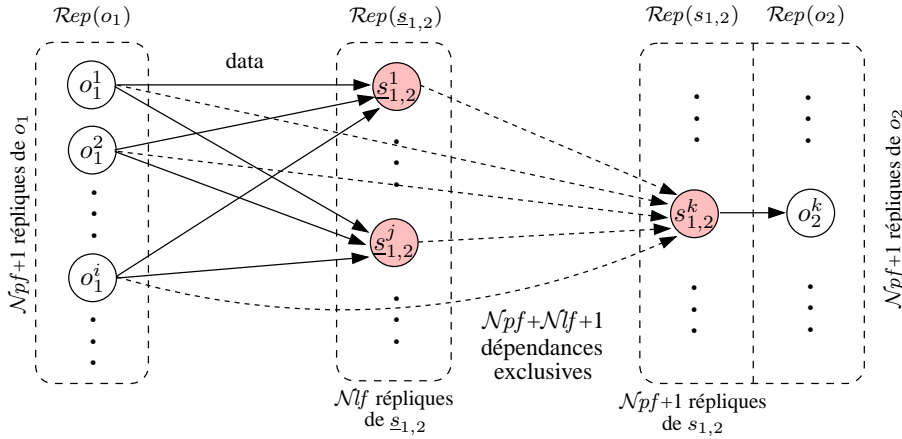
$\mathcal{R}ep(o_1)$

$\mathcal{R}ep(\underline{s}_{1,2})$

$\mathcal{R}ep(s_{1,2})$

$\mathcal{R}ep(o_2)$

data

$o_1^1$

$o_1^2$

$o_1^i$

$\underline{s}_{1,2}^1$

$\underline{s}_{1,2}^j$

$s_{1,2}^k$

$o_2^k$

$\mathcal{N}pf+1$ répliques de $o_1$

$\mathcal{N}pf+1$ répliques de $o_2$

$\mathcal{N}pf+\mathcal{N}lf+1$ dépendances exclusives

$\mathcal{N}lf$ répliques de $\underline{s}_{1,2}$

$\mathcal{N}pf+1$ répliques de $s_{1,2}$